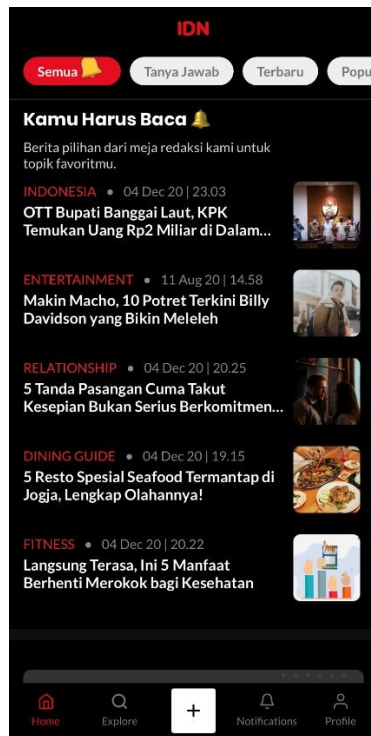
IDN

Semua
Tanya Jawab
Terbaru
Popu

Kamu Harus Baca

Berita pilihan dari meja redaksi kami untuk topik favoritmu.

INDONESIA • 04 Dec 20 | 23.03
OTT Bupati Banggai Laut, KPK Temukan Uang Rp2 Miliar di Dalam...

ENTERTAINMENT • 11 Aug 20 | 14.58
Makin Macho, 10 Potret Terkini Billy Davidson yang Bikin Meleleh

RELATIONSHIP • 04 Dec 20 | 20.25
5 Tanda Pasangan Cuma Takut Kesepian Bukan Serius Berkomitmen...

DINING GUIDE • 04 Dec 20 | 19.15
5 Resto Spesial Seafood Termantap di Jogja, Lengkap Olahannya!

FITNESS • 04 Dec 20 | 20.22
Langsung Terasa, Ini 5 Manfaat Berhenti Merokok bagi Kesehatan

Home
Explore
+
Notifications
Profile